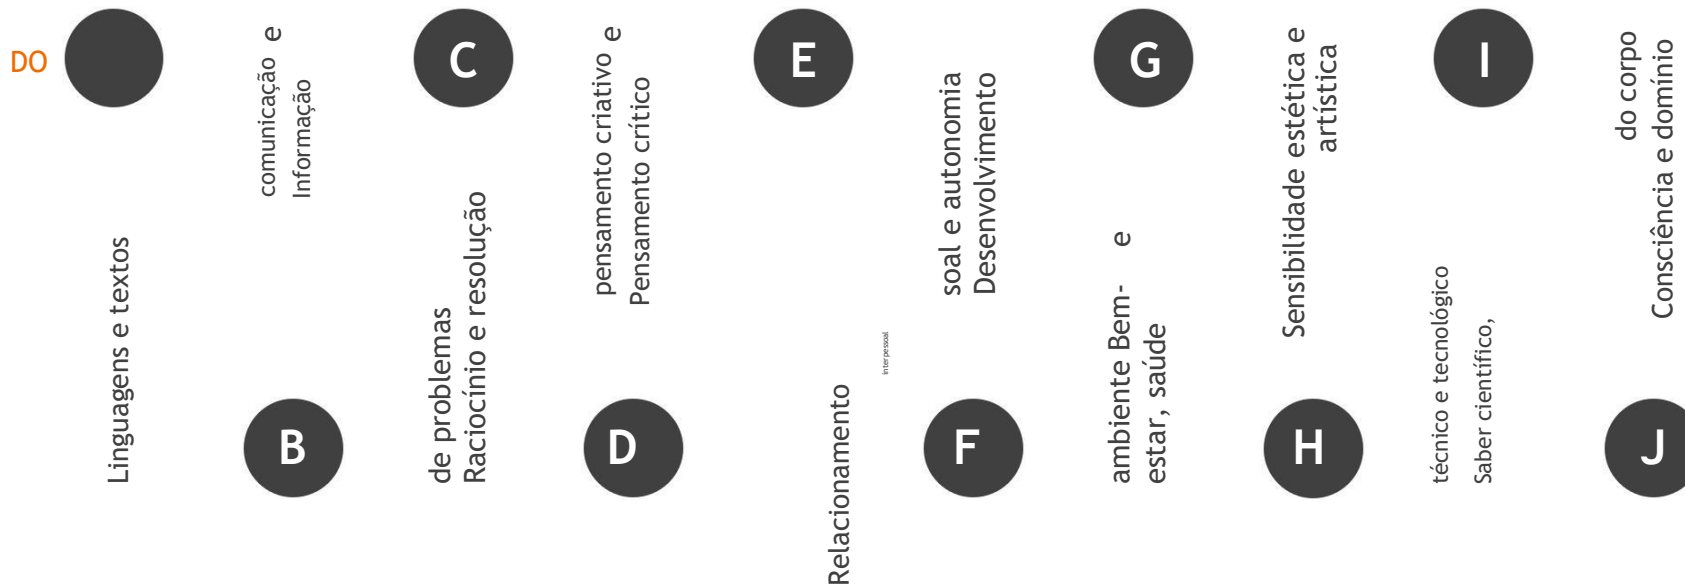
DO

Linguagens e textos

B

Informação e comunicação

C

Raciocínio e resolução de problemas

D

Pensamento crítico e pensamento criativo

E

Relacionamento interpessoal

F

Desenvolvimento pessoal e autonomia

G

Bem-estar, saúde e ambiente

H

Sensibilidade estética e artística

Saber científico, técnico e tecnológico

I

J

Consciência e domínio do corpo